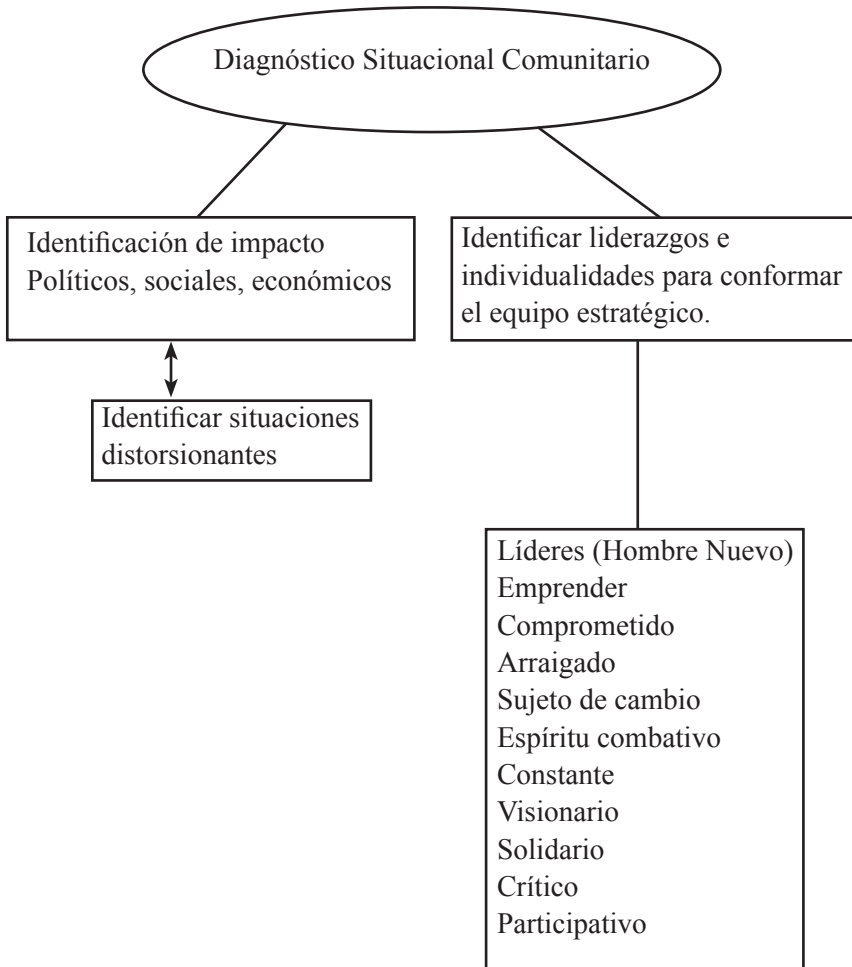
Diagnóstico Situacional Comunitario

Identificación de impacto
Políticos, sociales, económicos

Identificar situaciones distorsionantes

Identificar liderazgos e individualidades para conformar el equipo estratégico.

Líderes (Hombre Nuevo)
Emprender
Comprometido
Arraigado
Sujeto de cambio
Espíritu combativo
Constante
Visionario
Solidario
Crítico
Participativo